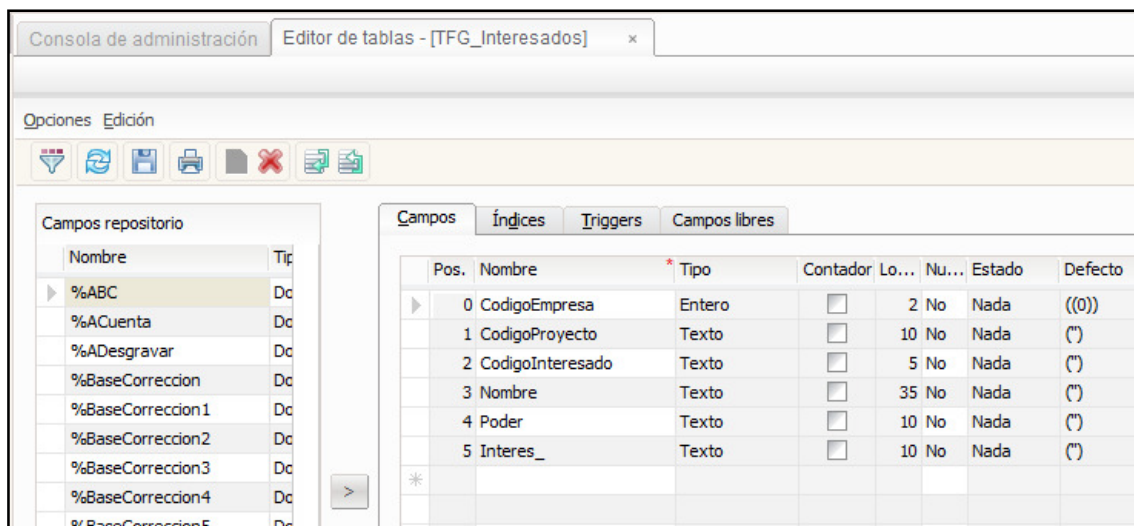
Consola de administración | Editor de tablas - [TFG_Interesados] ×

Opciones Edición

Campos repositorio

| Nombre | Tip |
|---|---|
| %ABC | Do |
| %ACuenta | Do |
| %ADesgravar | Do |
| %BaseCorreccion | Do |
| %BaseCorreccion1 | Do |
| %BaseCorreccion2 | Do |
| %BaseCorreccion3 | Do |
| %BaseCorreccion4 | Do |
| %BaseCorreccion5 | Do |

>

Campos | Índices | Triggers | Campos libres

| Pos. | Nombre | Tipo | Contador | Lo... | Nu... | Estado | Defecto |
|---|---|---|---|---|---|---|---|
| 0 | CodigoEmpresa | Entero | | 2 | No | Nada | ((0)) |
| 1 | CodigoProyecto | Texto | | 10 | No | Nada | (") |
| 2 | CodigoInteresado | Texto | | 5 | No | Nada | (") |
| 3 | Nombre | Texto | | 35 | No | Nada | (") |
| 4 | Poder | Texto | | 10 | No | Nada | (") |
| 5 | Interes_ | Texto | | 10 | No | Nada | (") |